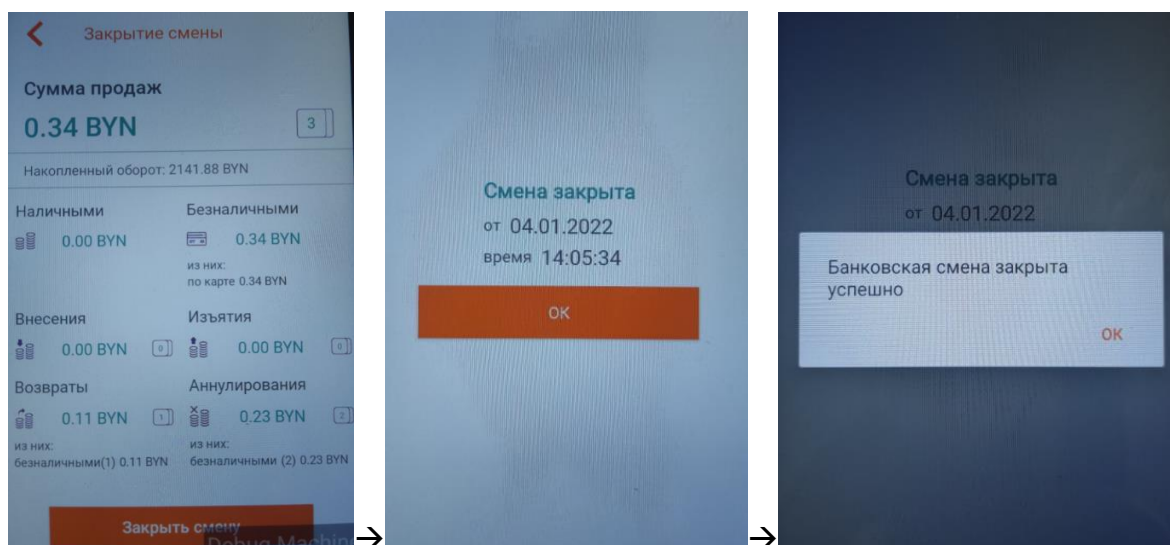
Закрытие смены

Сумма продаж

0.34 BYN

3

Накопленный оборот: 2141.88 BYN

Наличными

0.00 BYN

Безналичными

0.34 BYN

из них:
по карте 0.34 BYN

Внесения

0.00 BYN

0

Изъятия

0.00 BYN

0

Возвраты

0.11 BYN

1

из них:
безналичными(1) 0.11 BYN

Аннулирования

0.23 BYN

2

из них:
безналичными (2) 0.23 BYN

Закрыть смену

Debug Machin

→

Смена закрыта

от 04.01.2022

время 14:05:34

OK

→

Смена закрыта

от 04.01.2022

Банковская смена закрыта успешно

OK